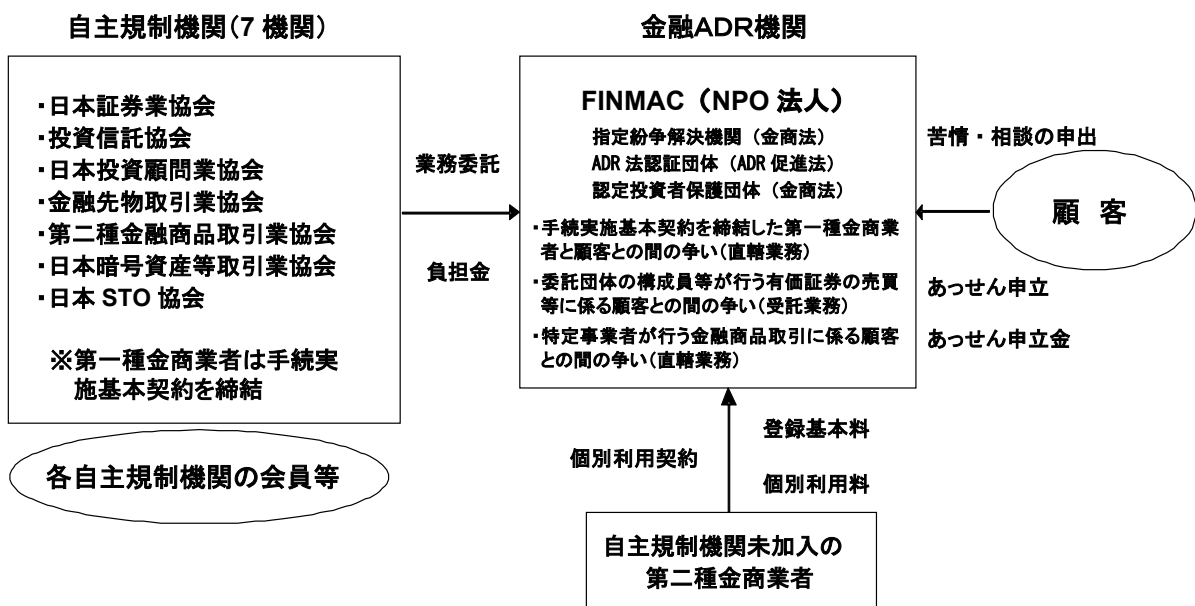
自主規制機関(7 機関)

・日本証券業協会
・投資信託協会
・日本投資顧問業協会
・金融先物取引業協会
・第二種金融商品取引業協会
・日本暗号資産等取引業協会
・日本 STO 協会

※第一種金商業者は手続実施基本契約を締結

各自主規制機関の会員等

業務委託

負担金

金融ADR機関

FINMAC（NPO 法人）

指定紛争解決機関（金商法）
ADR 法認証団体（ADR 促進法）
認定投資者保護団体（金商法）

・手続実施基本契約を締結した第一種金商業者と顧客との間の争い(直轄業務)
・委託団体の構成員等が行う有価証券の売買等に係る顧客との間の争い(受託業務)
・特定事業者が行う金融商品取引に係る顧客との間の争い(直轄業務)

苦情・相談の申出

顧 客

あっせん申立

あっせん申立金

個別利用契約

登録基本料

個別利用料

自主規制機関未加入の第二種金商業者